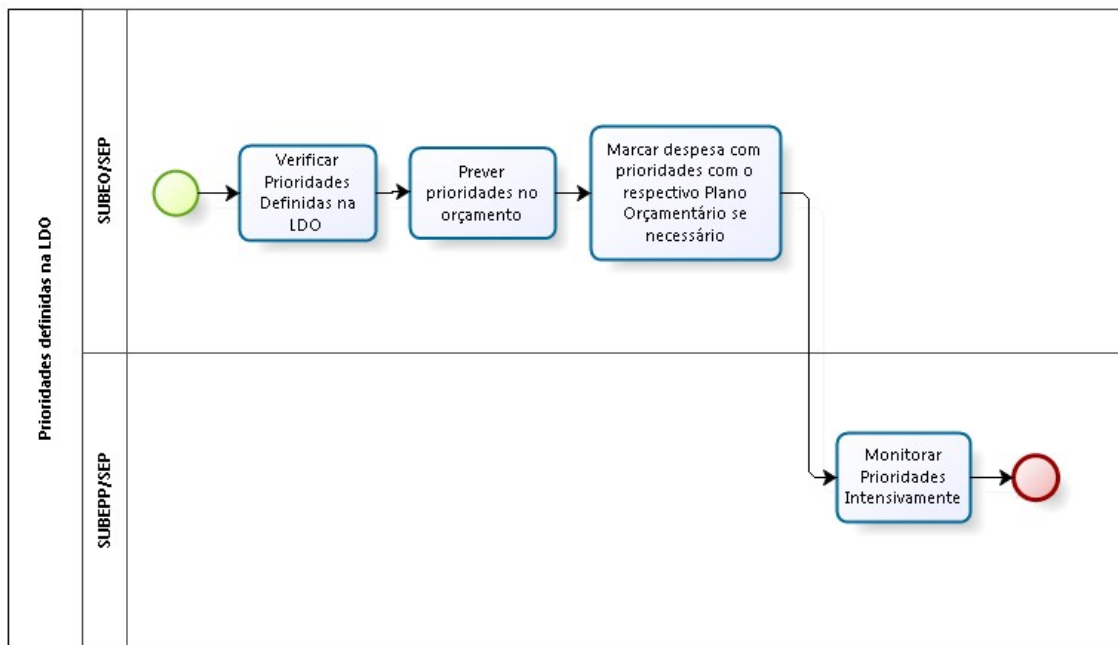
Prioridades definidas na LDO

SUBEO/SEP

Verificar Prioridades Definidas na LDO

Prever prioridades no orçamento

Marcar despesa com prioridades com o respectivo Plano Orçamentário se necessário

SUBEPP/SEP

Monitorar Prioridades Intensivamente